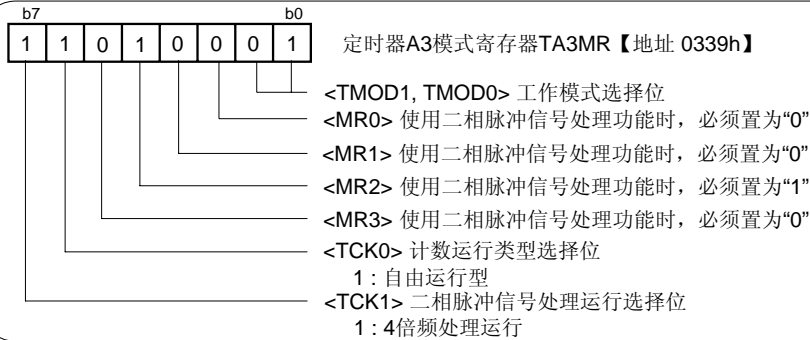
b7 b0

| 1 | 1 | 0 | 1 | 0 | 0 | 0 | 1 |
|---|---|---|---|---|---|---|---|

定时器A3模式寄存器TA3MR【地址 0339h】

<TMOD1, TMOD0> 工作模式选择位
<MR0> 使用二相脉冲信号处理功能时，必须置为"0"
<MR1> 使用二相脉冲信号处理功能时，必须置为"0"
<MR2> 使用二相脉冲信号处理功能时，必须置为"1"
<MR3> 使用二相脉冲信号处理功能时，必须置为"0"
<TCK0> 计数运行类型选择位
1：自由运行型
<TCK1> 二相脉冲信号处理运行选择位
1：4倍频处理运行